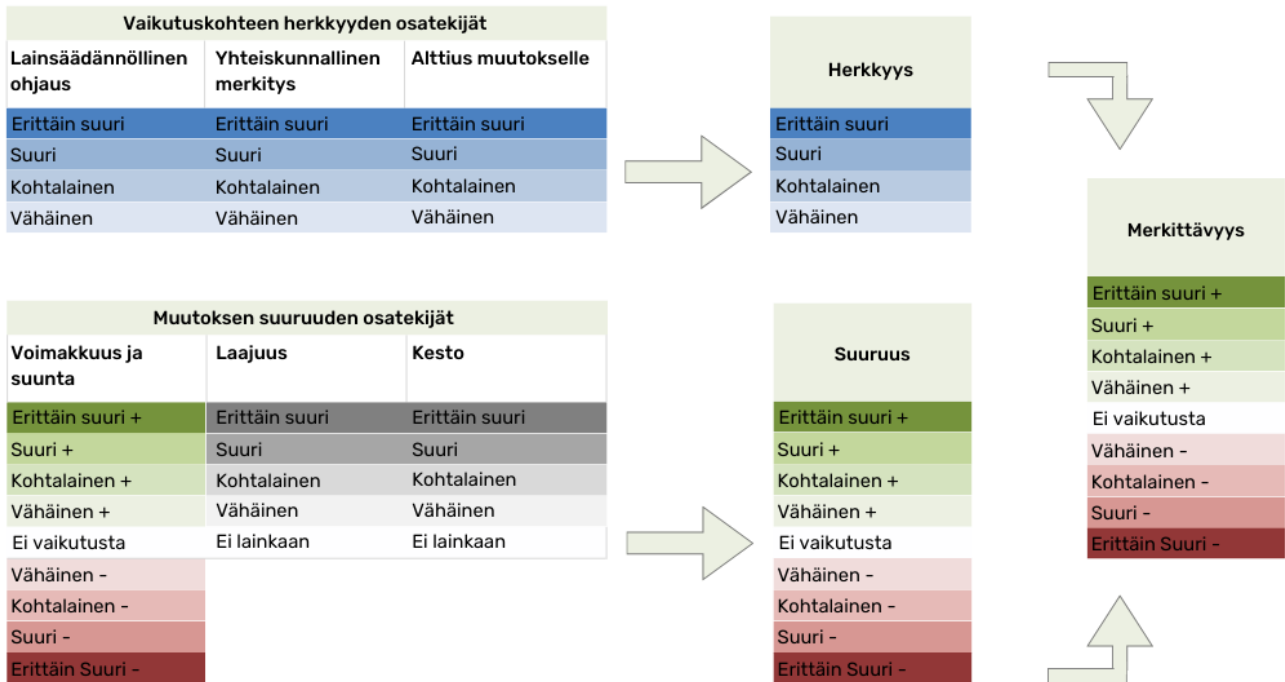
| Vaikutuskohteen herkkyyden osatekijät | | |
|---|---|---|
| Lainsäädännöllinen ohjaus | Yhteiskunnallinen merkitys | Alttius muutokselle |
| Erittäin suuri | Erittäin suuri | Erittäin suuri |
| Suuri | Suuri | Suuri |
| Kohtalainen | Kohtalainen | Kohtalainen |
| Vähäinen | Vähäinen | Vähäinen |

| Herkkyys |
|---|
| Erittäin suuri |
| Suuri |
| Kohtalainen |
| Vähäinen |

| Merkittävyys |
|---|
| Erittäin suuri + |
| Suuri + |
| Kohtalainen + |
| Vähäinen + |
| Ei vaikutusta |
| Vähäinen - |
| Kohtalainen - |
| Suuri - |
| Erittäin Suuri - |

| Muutoksen suuruuden osatekijät | | |
|---|---|---|
| Voimakkuus ja suunta | Laajuus | Kesto |
| Erittäin suuri + | Erittäin suuri | Erittäin suuri |
| Suuri + | Suuri | Suuri |
| Kohtalainen + | Kohtalainen | Kohtalainen |
| Vähäinen + | Vähäinen | Vähäinen |
| Ei vaikutusta | Ei lainkaan | Ei lainkaan |
| Vähäinen - | | |
| Kohtalainen - | | |
| Suuri - | | |
| Erittäin Suuri - | | |

| Suuruus |
|---|
| Erittäin suuri + |
| Suuri + |
| Kohtalainen + |
| Vähäinen + |
| Ei vaikutusta |
| Vähäinen - |
| Kohtalainen - |
| Suuri - |
| Erittäin Suuri - |